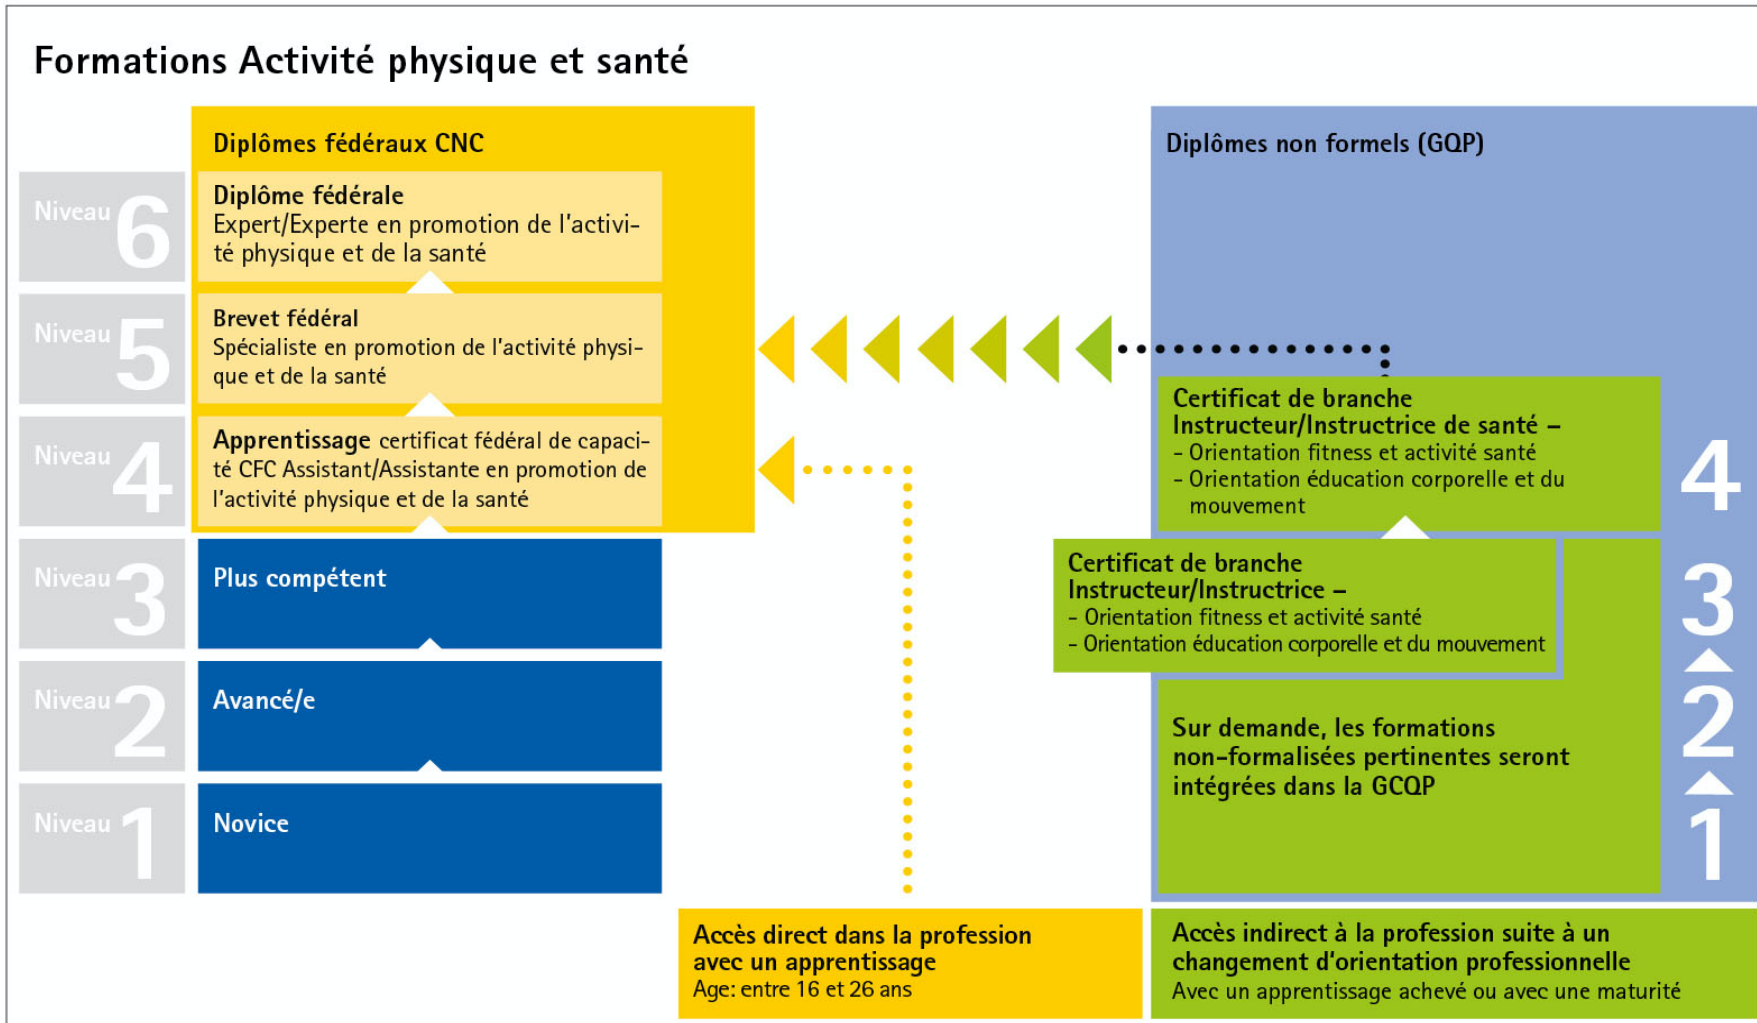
Formations Activité physique et santé

Diplômes fédéraux CNC

Niveau 6

Diplôme fédérale
Expert/Experte en promotion de l'activité physique et de la santé

Niveau 5

Brevet fédéral
Spécialiste en promotion de l'activité physique et de la santé

Niveau 4

Apprentissage certificat fédéral de capacité CFC Assistant/Assistante en promotion de l'activité physique et de la santé

Niveau 3

Plus compétent

Niveau 2

Avancé/e

Niveau 1

Novice

Diplômes non formels (GQP)

Certificat de branche
Instructeur/Instructrice de santé –
- Orientation fitness et activité santé
- Orientation éducation corporelle et du mouvement

4

Certificat de branche
Instructeur/Instructrice –
- Orientation fitness et activité santé
- Orientation éducation corporelle et du mouvement

3

Sur demande, les formations non-formalisées pertinentes seront intégrées dans la GCQP

2

1

Accès direct dans la profession avec un apprentissage
Age: entre 16 et 26 ans

Accès indirect à la profession suite à un changement d'orientation professionnelle
Avec un apprentissage achevé ou avec une maturité